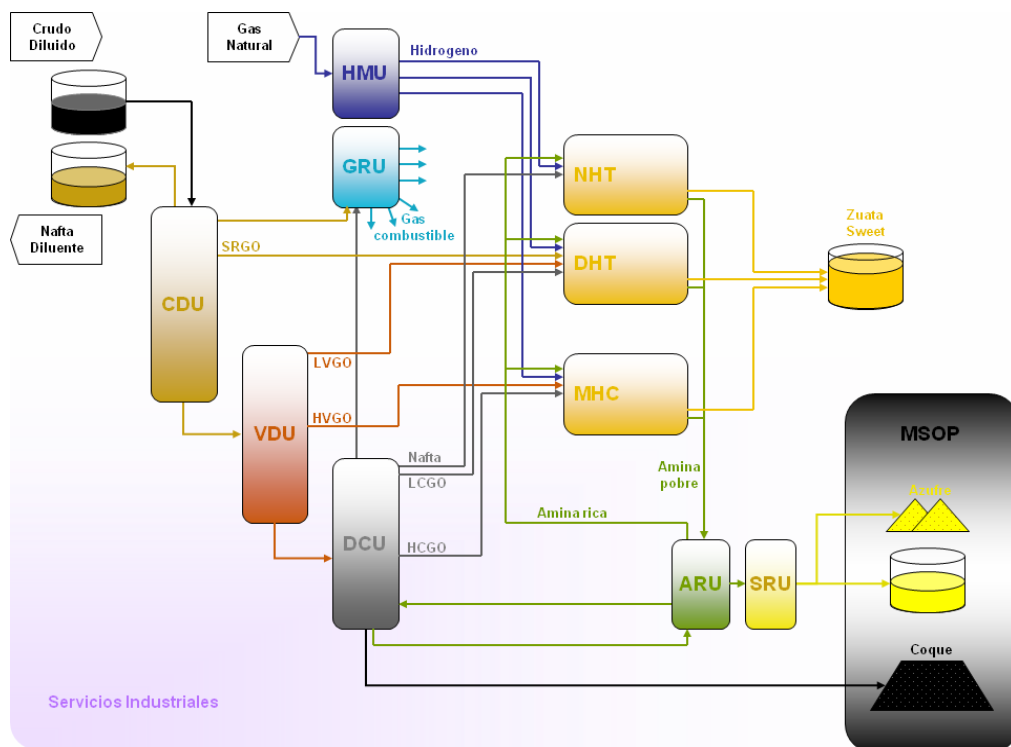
Crudo Diluido

Gas Natural

HMU

Hidrogeno

GRU

Gas combustible

Nafta Diluente

CDU

SRGO

NHT

DHT

Zuata Sweet

MHC

VDU

LVGO

HVGO

DCU

Nafta

LCGO

HCGO

Amina pobre

Amina rica

MSOP

Azufre

ARU

SRU

Coque

Servicios Industriales